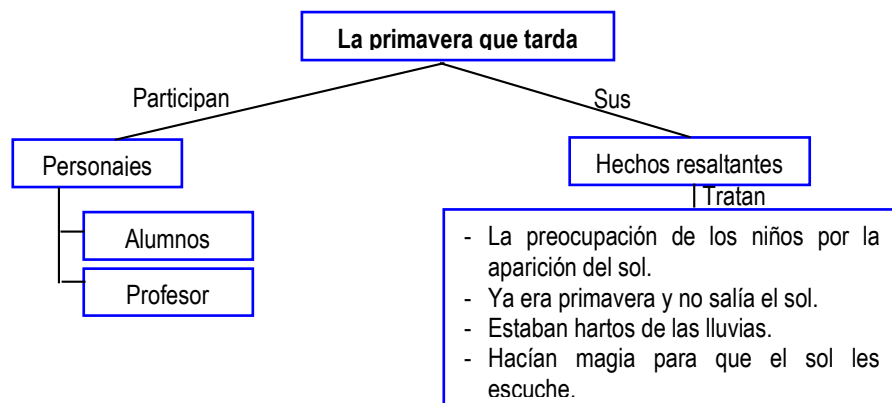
La primavera que tarda

Participan

Sus

Personajes

Hechos resaltantes

Tratan

Alumnos

Profesor

- La preocupación de los niños por la aparición del sol.
- Ya era primavera y no salía el sol.
- Estaban hartos de las lluvias.
- Hacían magia para que el sol les escuche.